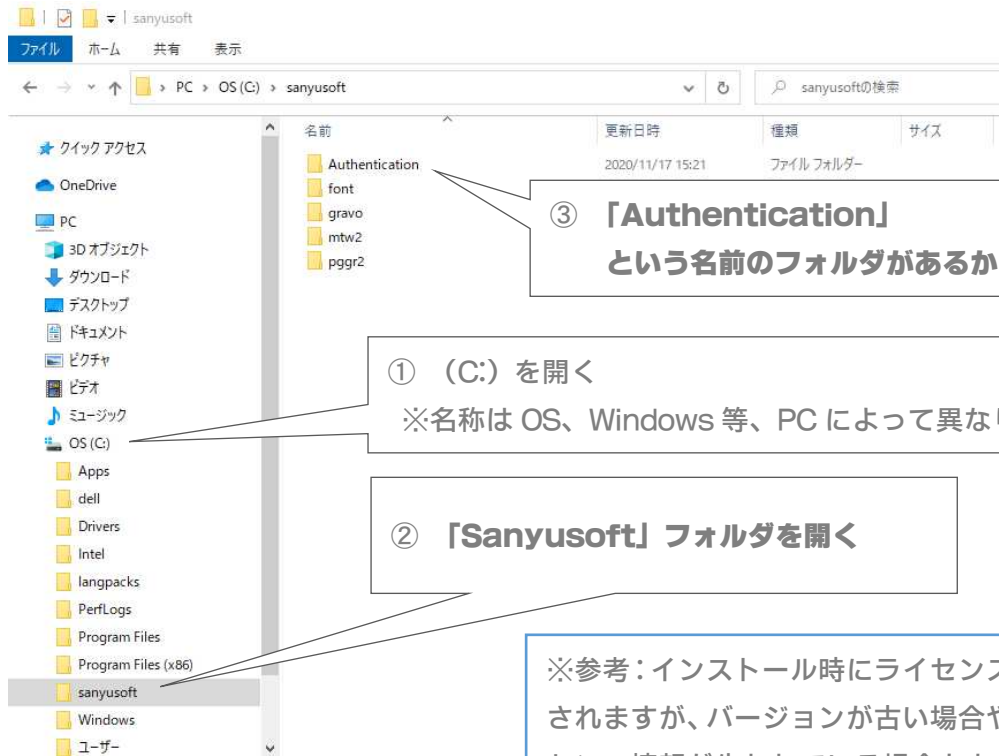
sanyusoft

ファイル ホーム 共有 表示

PC › OS (C:) › sanyusoft

sanyusoftの検索

クイック アクセス
OneDrive
PC
3D オブジェクト
ダウンロード
デスクトップ
ドキュメント
ピクチャ
ビデオ
ミュージック
OS (C:)
Apps
dell
Drivers
Intel
langpacks
PerfLogs
Program Files
Program Files (x86)
sanyusoft
Windows
ユーザー

| 名前 | 更新日時 | 種類 | サイズ |
|---|---|---|---|
| Authentication | 2020/11/17 15:21 | ファイル フォルダー | |
| font | | | |
| gravo | | | |
| mtw2 | | | |
| pggr2 | | | |

③ 「Authentication」
という名前のフォルダがあるか

① (C:) を開く
※名称は OS、Windows 等、PC によって異な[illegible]

② 「Sanyusoft」フォルダを開く

※参考:インストール時にライセン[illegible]
されますが、バージョンが古い場合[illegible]
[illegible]